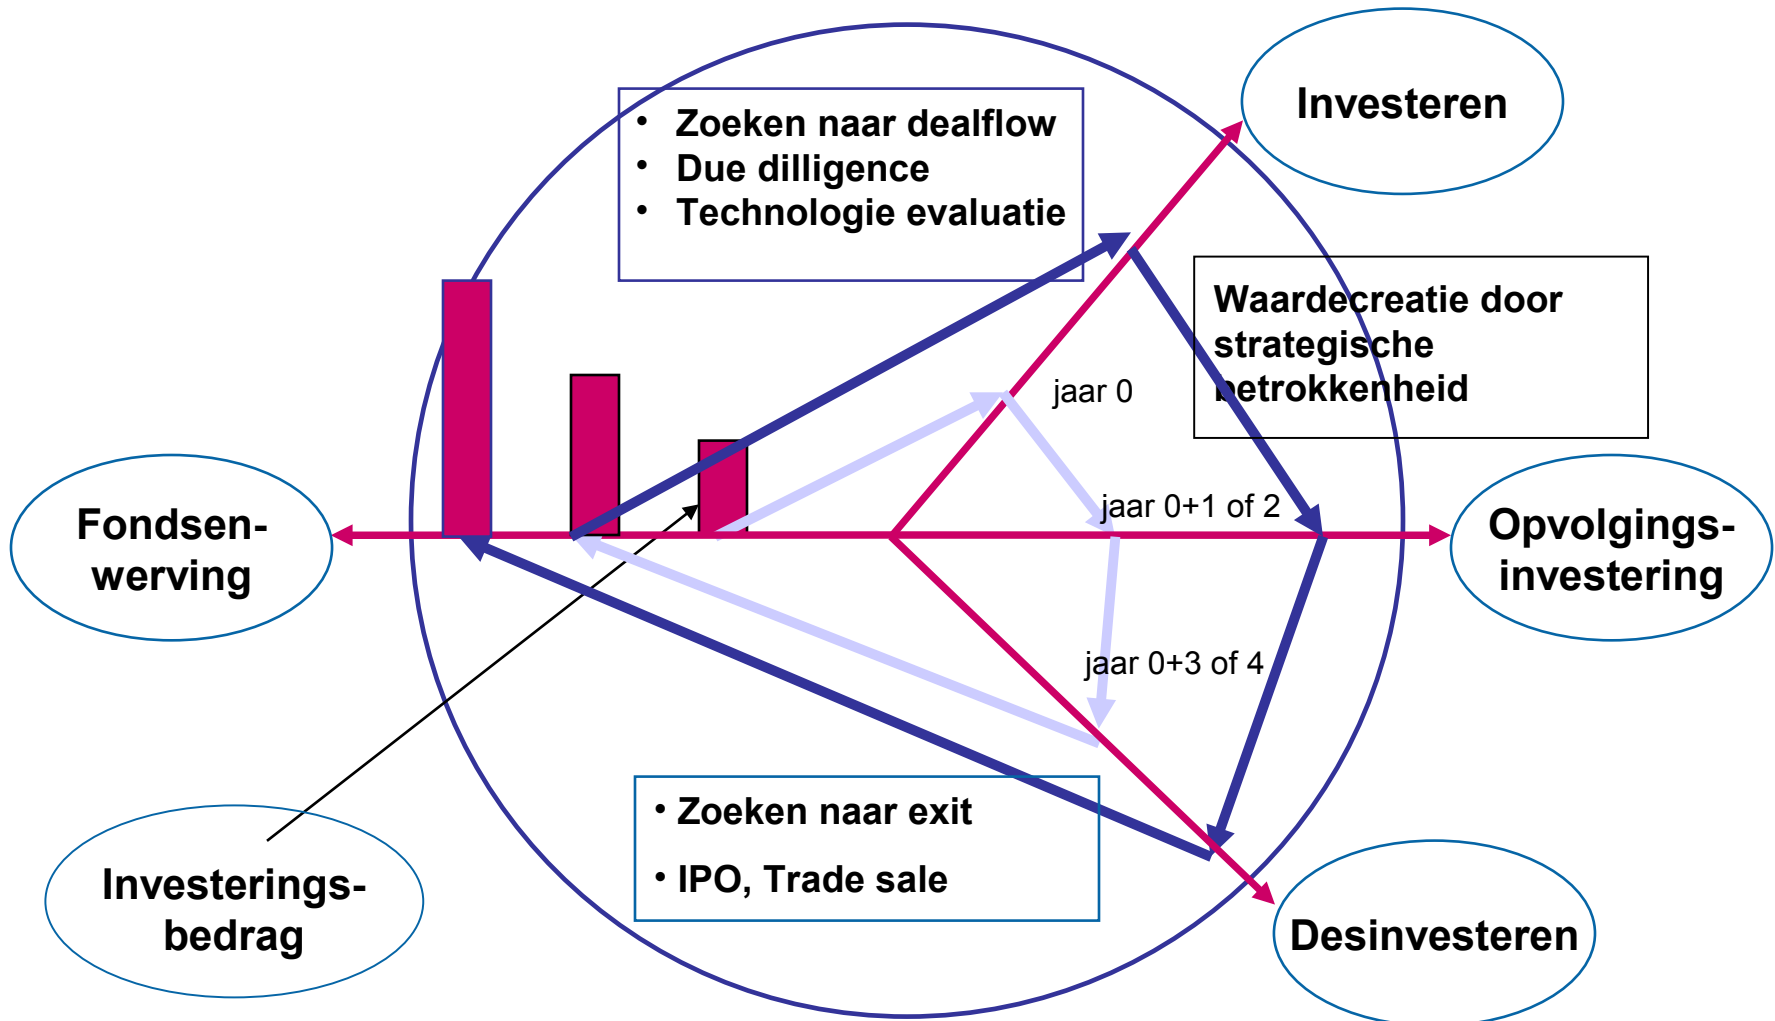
Investeren

- Zoeken naar dealflow
- Due dilligence
- Technologie evaluatie

Waardecreatie door strategische betrokkenheid

jaar 0

jaar 0+1 of 2

Fondsenwerving

Opvolgingsinvestering

jaar 0+3 of 4

- Zoeken naar exit
- IPO, Trade sale

Investeringsbedrag

Desinvesteren